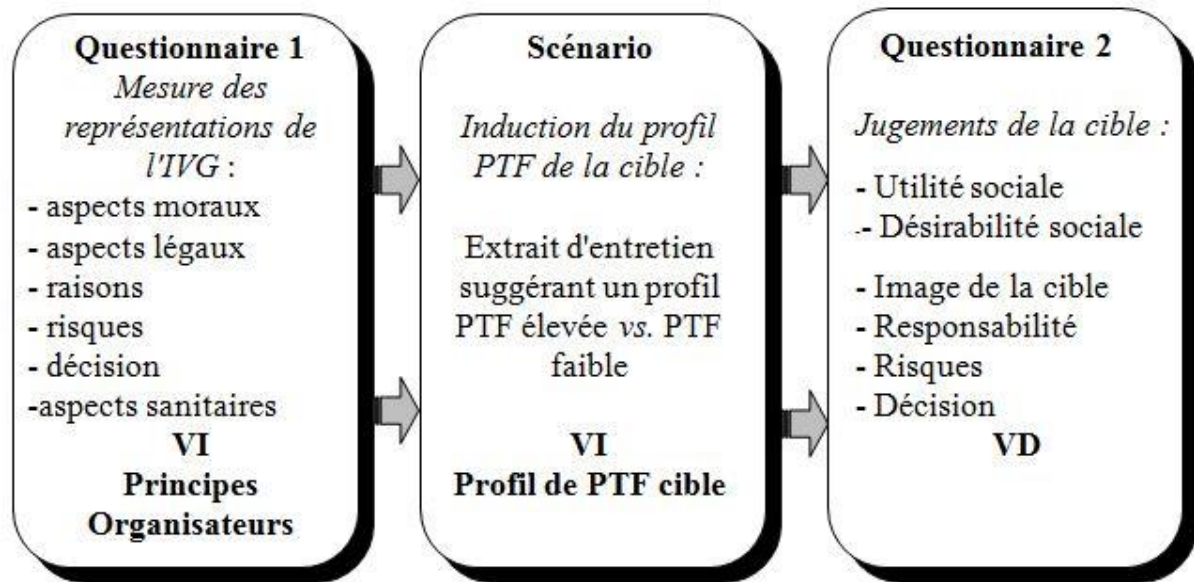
**Questionnaire 1**
*Mesure des représentations de l'IVG* :
- aspects moraux
- aspects légaux
- raisons
- risques
- décision
-aspects sanitaires
**VI**
**Principes Organisateurs**

**Scénario**
*Induction du profil PTF de la cible :*

Extrait d'entretien suggérant un profil PTF élevée *vs.* PTF faible

**VI**
**Profil de PTF cible**

**Questionnaire 2**
*Jugements de la cible :*
- Utilité sociale
- Désirabilité sociale
- Image de la cible
- Responsabilité
- Risques
- Décision
**VD**